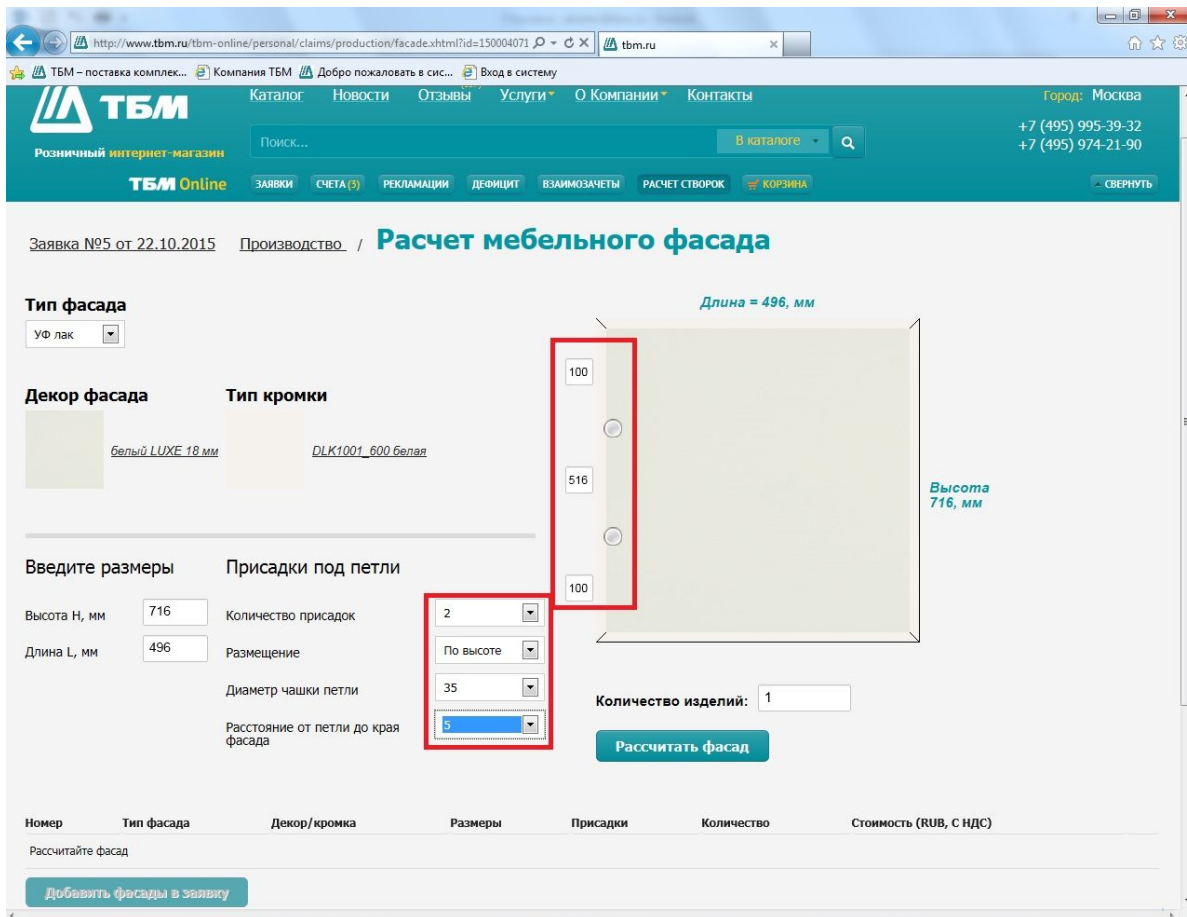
http://www.tbm.ru/tbm-online/personal/claims/production/facade.xhtml?id=150004071
tbm.ru

ТБМ – поставка комплек... Компания ТБМ Добро пожаловать в сис... Вход в систему

ТБМ
Розничный интернет-магазин
Каталог Новости Отзывы Услуги О Компании Контакты
Город: Москва
Поиск...
В каталоге
+7 (495) 995-39-32
+7 (495) 974-21-90
ТБМ Online
ЗАЯВКИ СЧЕТА (3) РЕКЛАМАЦИИ ДЕФИЦИТ ВЗАИМОЗАЧЕТЫ РАСЧЕТ СТВОРОК КОРЗИНА
СВЕРНУТЬ

Заявка №5 от 22.10.2015 / Производство / Расчет мебельного фасада

Тип фасада
УФ лак

Декор фасада
белый LUXE 18 мм

Тип кромки
DLK1001_600 белая

Длина = 496, мм
100
516
100
Высота 716, мм

Введите размеры
Высота H, мм 716
Длина L, мм 496

Присадки под петли
Количество присадок 2
Размещение По высоте
Диаметр чашки петли 35
Расстояние от петли до края фасада 5

Количество изделий: 1
Рассчитать фасад

| Номер | Тип фасада | Декор/кромка | Размеры | Присадки | Количество | Стоимость (RUB, С НДС) |
|---|---|---|---|---|---|---|
| Рассчитайте фасад | | | | | | |

Добавить фасады в заявку